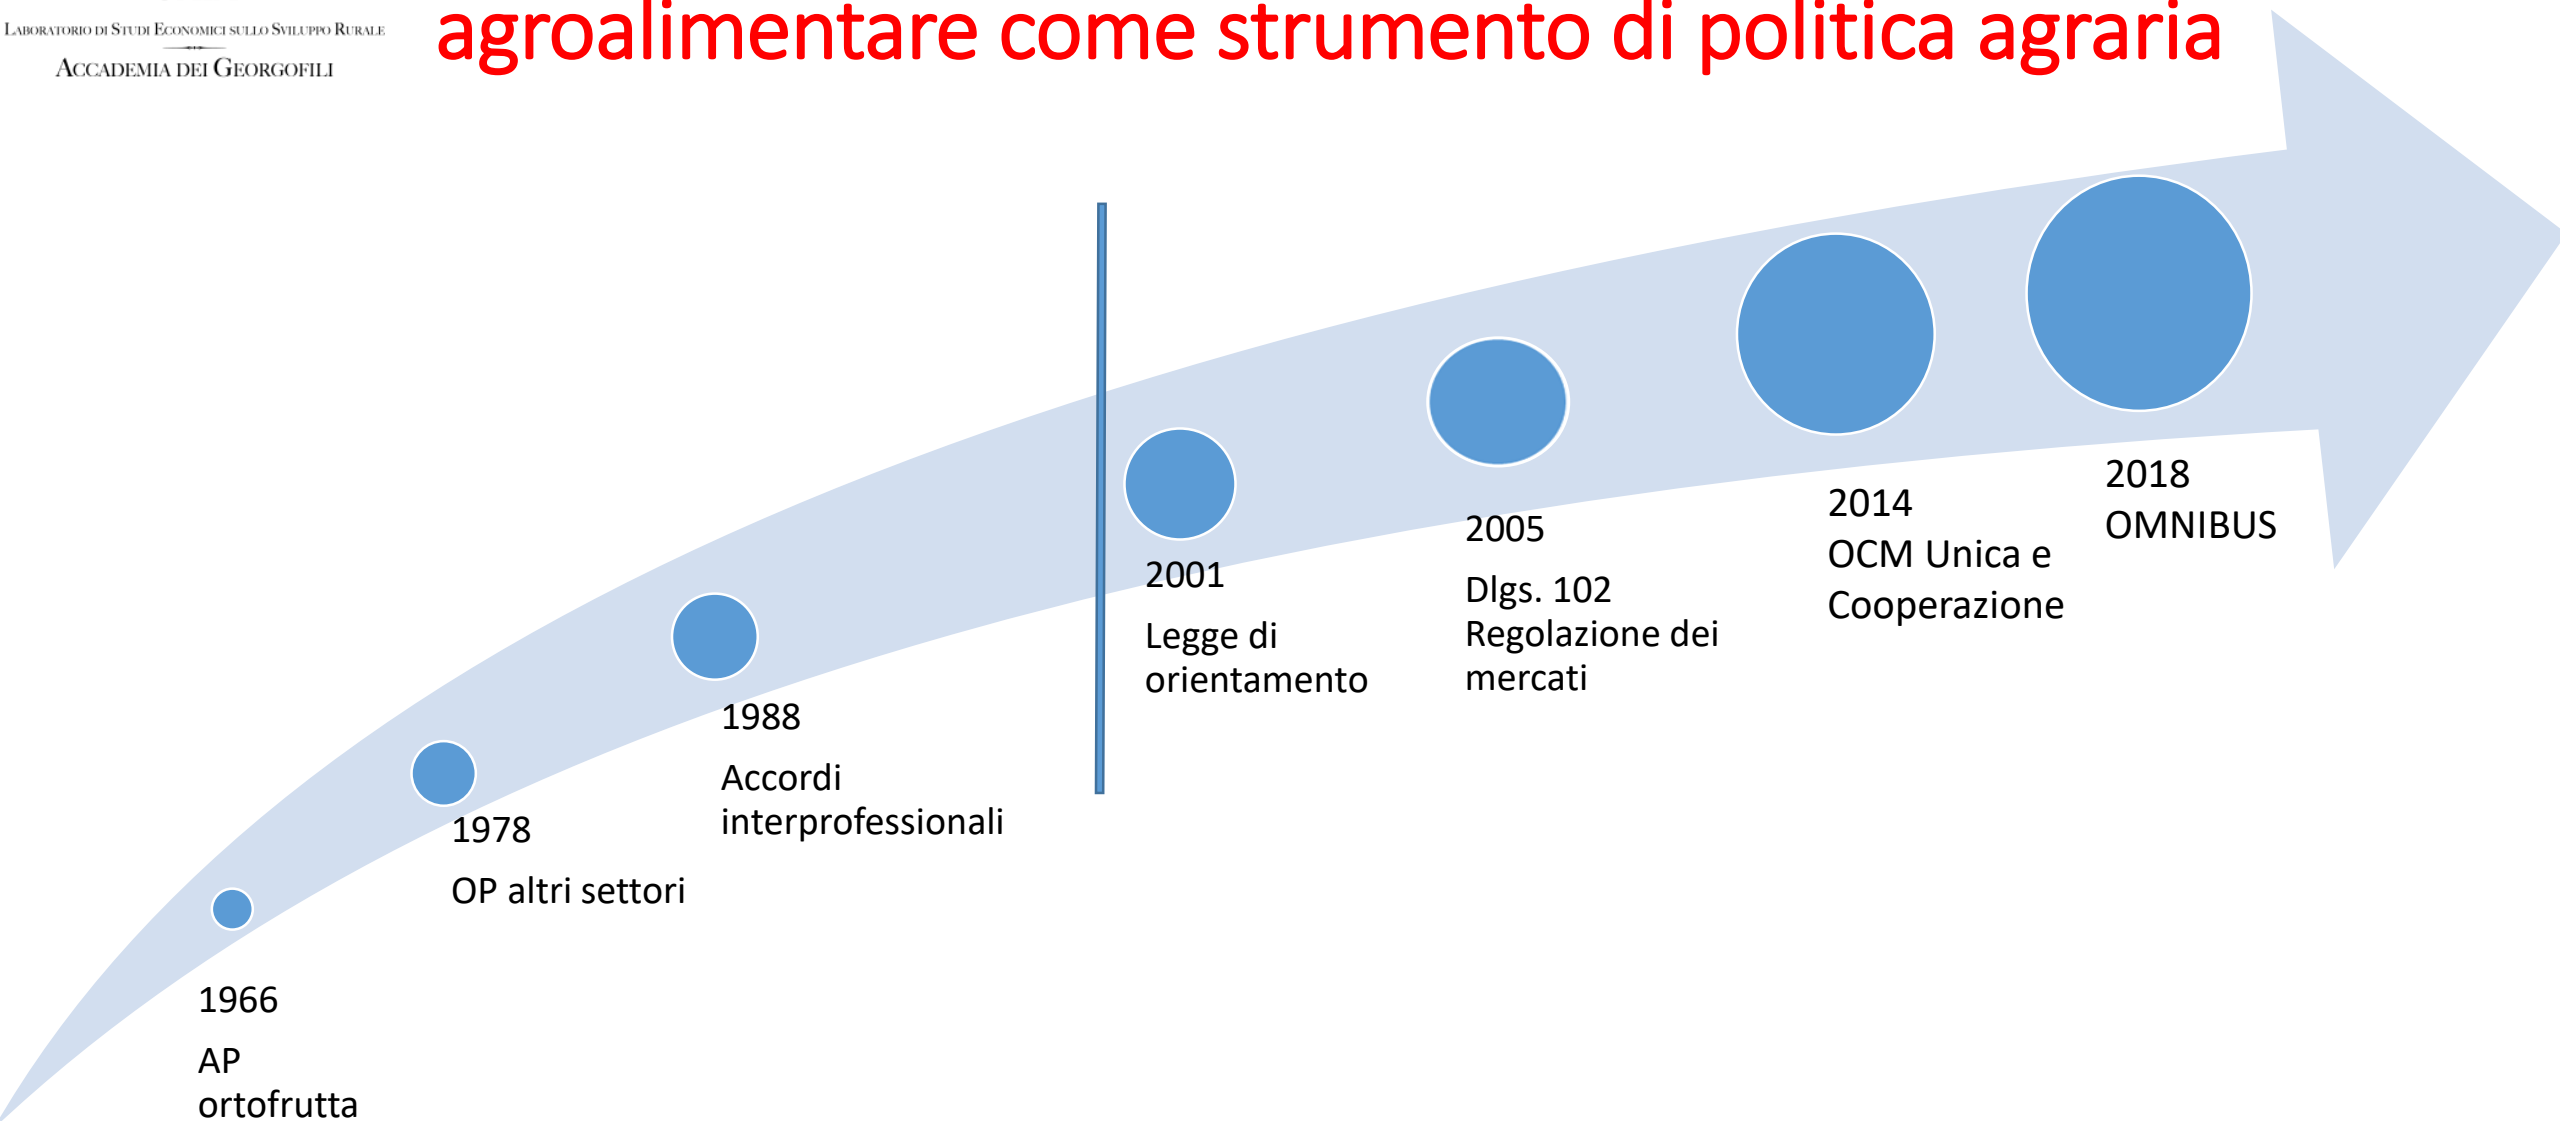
Laboratorio di Studi Economici sullo Sviluppo Rurale
Accademia dei Georgofili

agroalimentare come strumento di politica agraria

1966
AP ortofrutta

1978
OP altri settori

1988
Accordi interprofessionali

2001
Legge di orientamento

2005
Dlgs. 102 Regolazione dei mercati

2014
OCM Unica e Cooperazione

2018
OMNIBUS